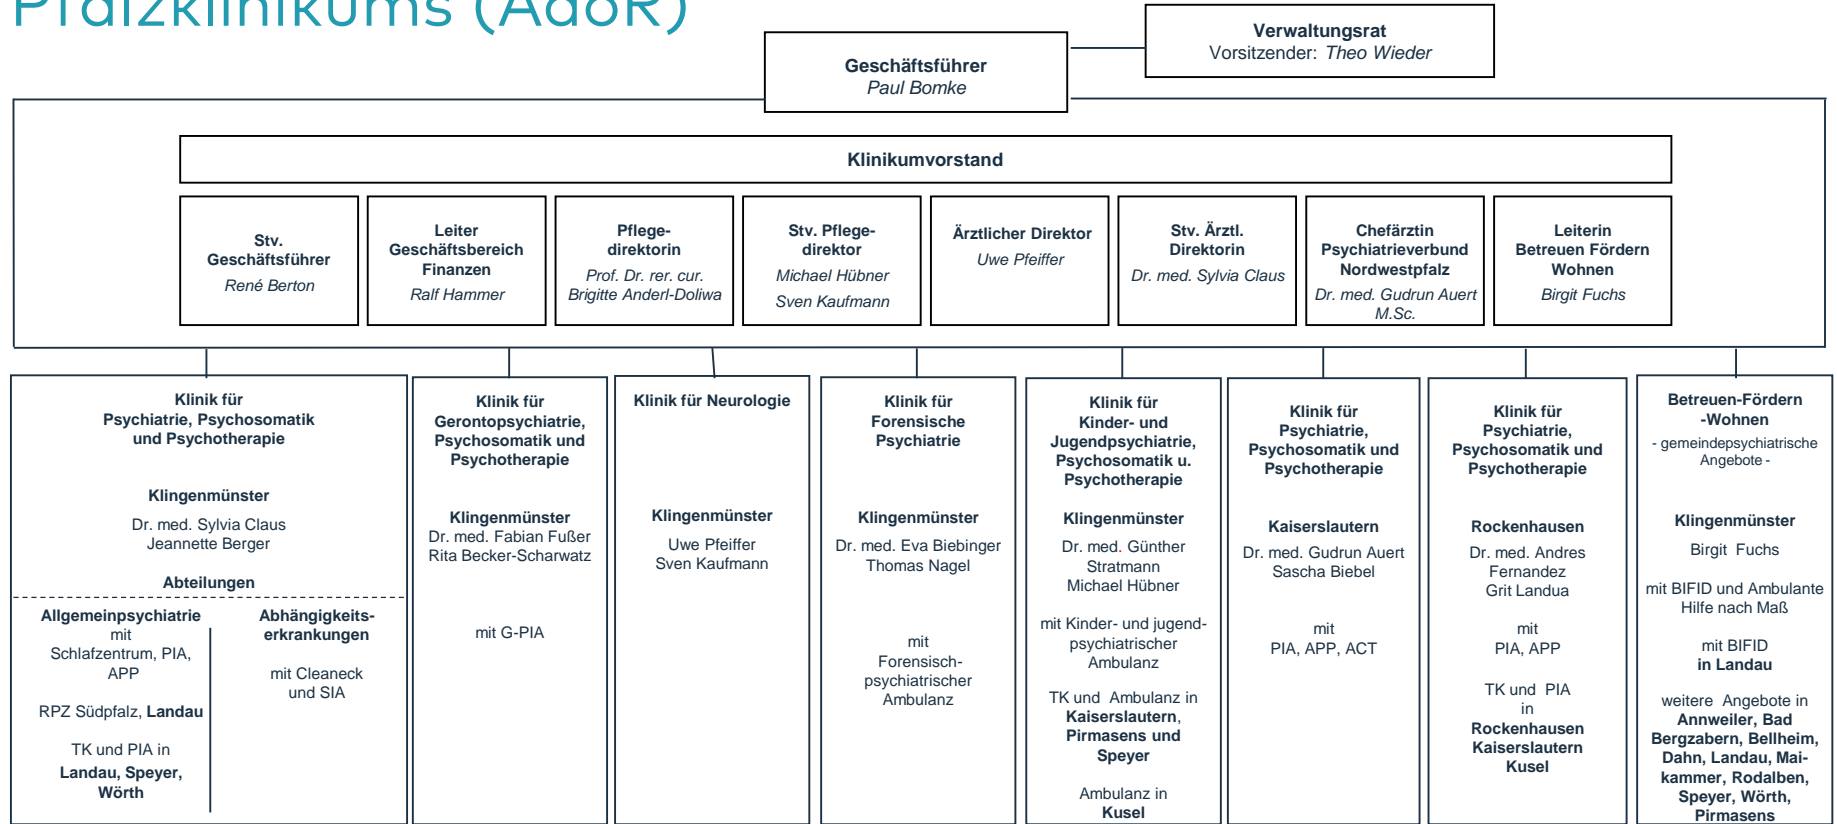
Pfalzklinikums (AdöR)

Verwaltungsrat
Vorsitzender: Theo Wieder

Geschäftsführer
Paul Bomke

Klinikumvorstand

Stv. Geschäftsführer
René Berton

Leiter Geschäftsbereich Finanzen
Ralf Hammer

Pflegedirektorin
Prof. Dr. rer. cur. Brigitte Anderl-Doliwa

Stv. Pflegedirektor
Michael Hübner
Sven Kaufmann

Ärztlicher Direktor
Uwe Pfeiffer

Stv. Ärztl. Direktorin
Dr. med. Sylvia Claus

Chefärztin Psychiatrieverbund Nordwestpfalz
Dr. med. Gudrun Auert M.Sc.

Leiterin Betreuen Fördern Wohnen
Birgit Fuchs

Klinik für Psychiatrie, Psychosomatik und Psychotherapie

Klingenmünster
Dr. med. Sylvia Claus
Jeannette Berger

Abteilungen

Allgemeinpsychiatrie
mit Schlafzentrum, PIA, APP

RPZ Südpfalz, Landau

TK und PIA in Landau, Speyer, Wörth

Abhängigkeitserkrankungen

mit Cleaneck und SIA

Klinik für Gerontopsychiatrie, Psychosomatik und Psychotherapie

Klingenmünster
Dr. med. Fabian Fußer
Rita Becker-Scharwatz

mit G-PIA

Klinik für Neurologie

Klingenmünster
Uwe Pfeiffer
Sven Kaufmann

Klinik für Forensische Psychiatrie

Klingenmünster
Dr. med. Eva Biebinger
Thomas Nagel

mit Forensisch-psychiatrischer Ambulanz

Klinik für Kinder- und Jugendpsychiatrie, Psychosomatik u. Psychotherapie

Klingenmünster
Dr. med. Günther Stratmann
Michael Hübner

mit Kinder- und jugendpsychiatrischer Ambulanz

TK und Ambulanz in Kaiserslautern, Pirmasens und Speyer

Ambulanz in Kusel

Klinik für Psychiatrie, Psychosomatik und Psychotherapie

Kaiserslautern
Dr. med. Gudrun Auert
Sascha Biebel

mit PIA, APP, ACT

Klinik für Psychiatrie, Psychosomatik und Psychotherapie

Rockenhausen
Dr. med. Andres Fernandez
Grit Landua

mit PIA, APP

TK und PIA in Rockenhausen Kaiserslautern Kusel

Betreuen-Fördern-Wohnen
- gemeindepsychiatrische Angebote -

Klingenmünster
Birgit Fuchs

mit BIFID und Ambulante Hilfe nach Maß

mit BIFID in Landau

weitere Angebote in Annweiler, Bad Bergzabern, Bellheim, Dahn, Landau, Maikammer, Rodalben, Speyer, Wörth, Pirmasens